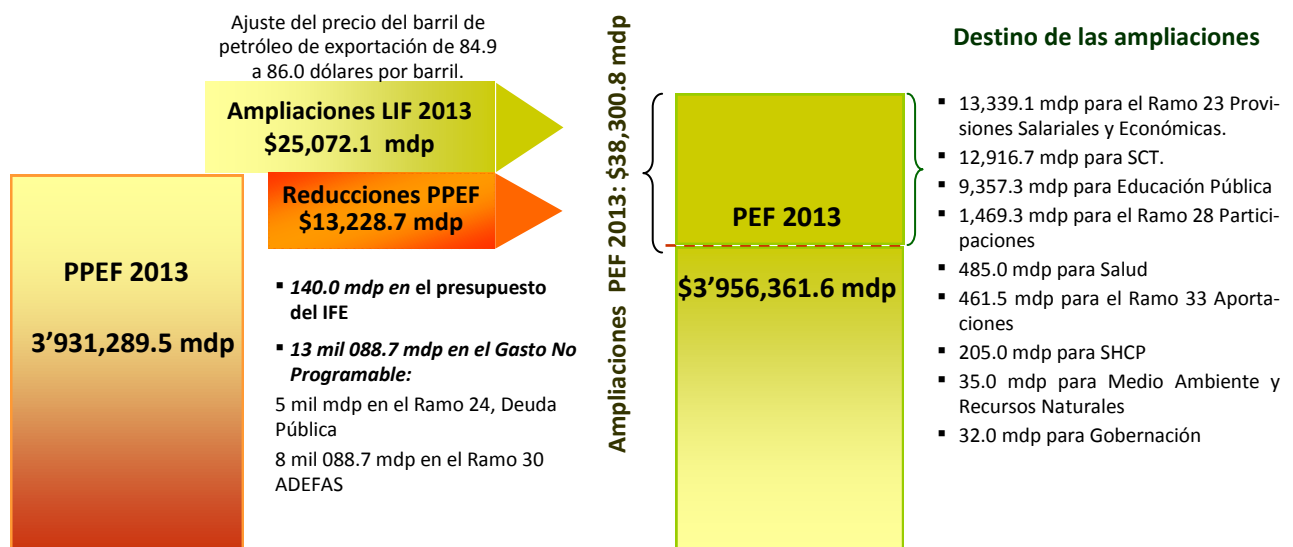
Ajuste del precio del barril de petróleo de exportación de 84.9 a 86.0 dólares por barril.

Ampliaciones LIF 2013
$25,072.1 mdp

Reducciones PPEF
$13,228.7 mdp

PPEF 2013

3’931,289.5 mdp

▪ *140.0 mdp en* el presupuesto del IFE

▪ *13 mil 088.7 mdp en el Gasto No Programable:*

5 mil mdp en el Ramo 24, Deuda Pública

8 mil 088.7 mdp en el Ramo 30 ADEFAS

Ampliaciones PEF 2013: $38,300.8 mdp

PEF 2013

$3’956,361.6 mdp

Destino de las ampliaciones

▪ 13,339.1 mdp para el Ramo 23 Provisiones Salariales y Económicas.
▪ 12,916.7 mdp para SCT.
▪ 9,357.3 mdp para Educación Pública
▪ 1,469.3 mdp para el Ramo 28 Participaciones
▪ 485.0 mdp para Salud
▪ 461.5 mdp para el Ramo 33 Aportaciones
▪ 205.0 mdp para SHCP
▪ 35.0 mdp para Medio Ambiente y Recursos Naturales
▪ 32.0 mdp para Gobernación